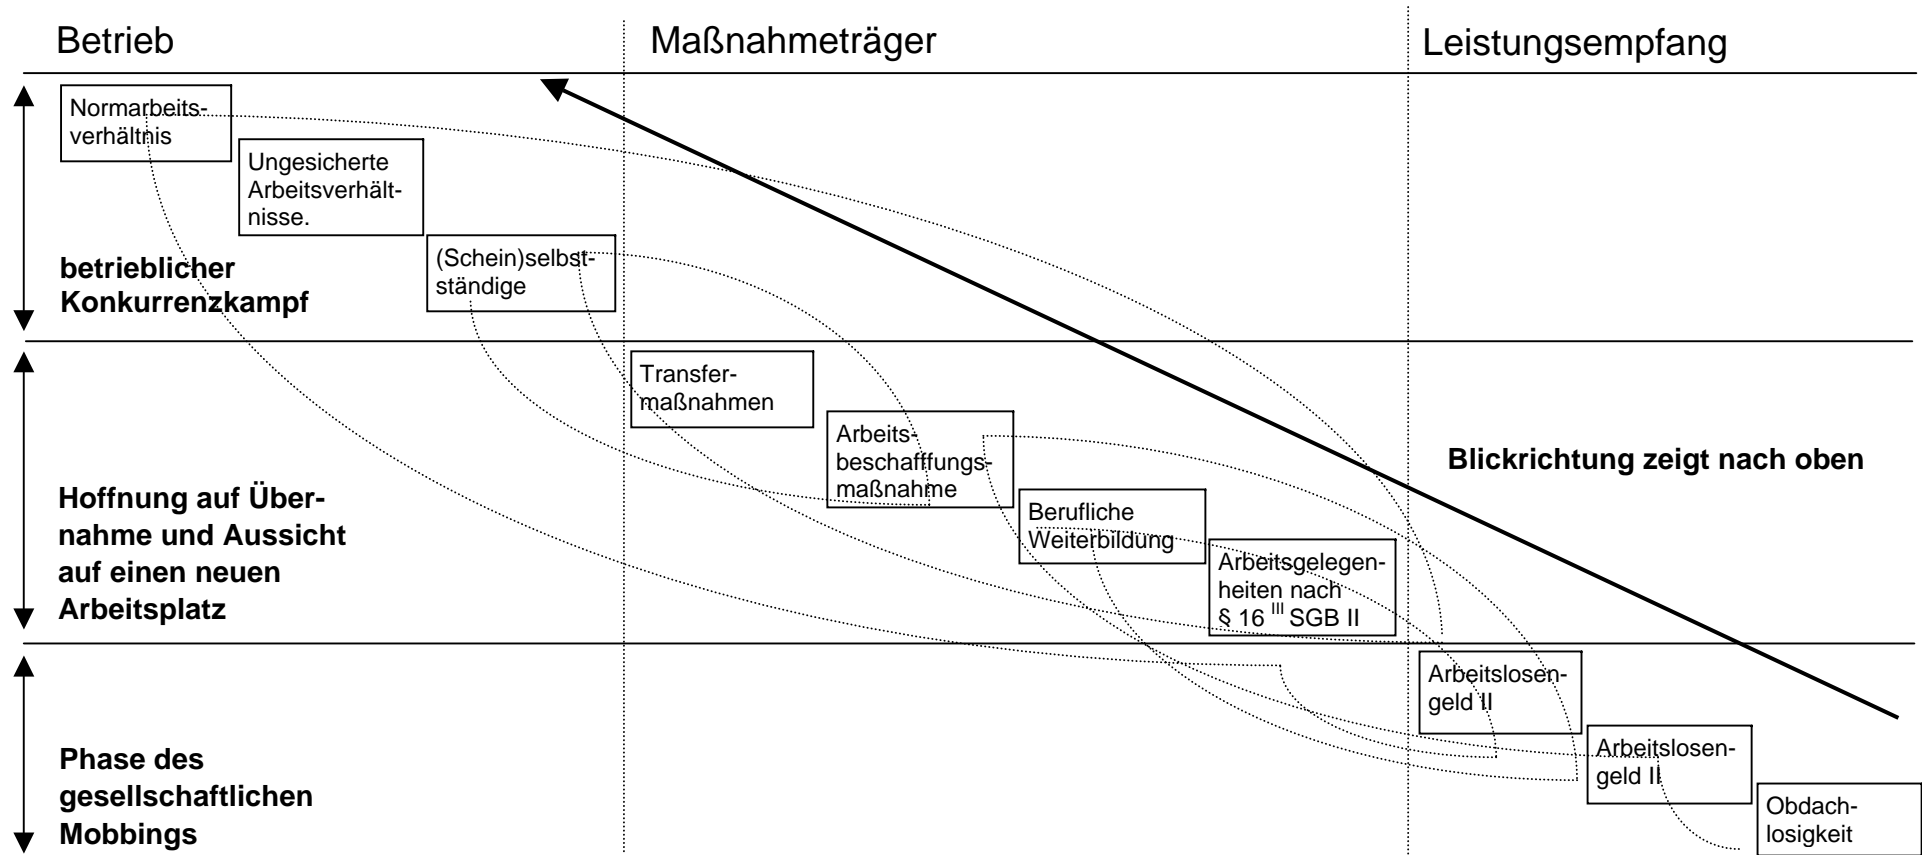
Betrieb

Maßnahmeträger

Leistungsempfang

Normarbeitsverhältnis

Ungesicherte Arbeitsverhältnisse.

(Schein)selbstständige

betrieblicher Konkurrenzkampf

Transfermaßnahmen

Arbeitsbeschafffungsmaßnahme

Blickrichtung zeigt nach oben

Hoffnung auf Übernahme und Aussicht auf einen neuen Arbeitsplatz

Berufliche Weiterbildung

Arbeitsgelegenheiten nach § 16 $^{III}$ SGB II

Arbeitslosengeld II

Arbeitslosengeld II

Phase des gesellschaftlichen Mobbings

Obdachlosigkeit